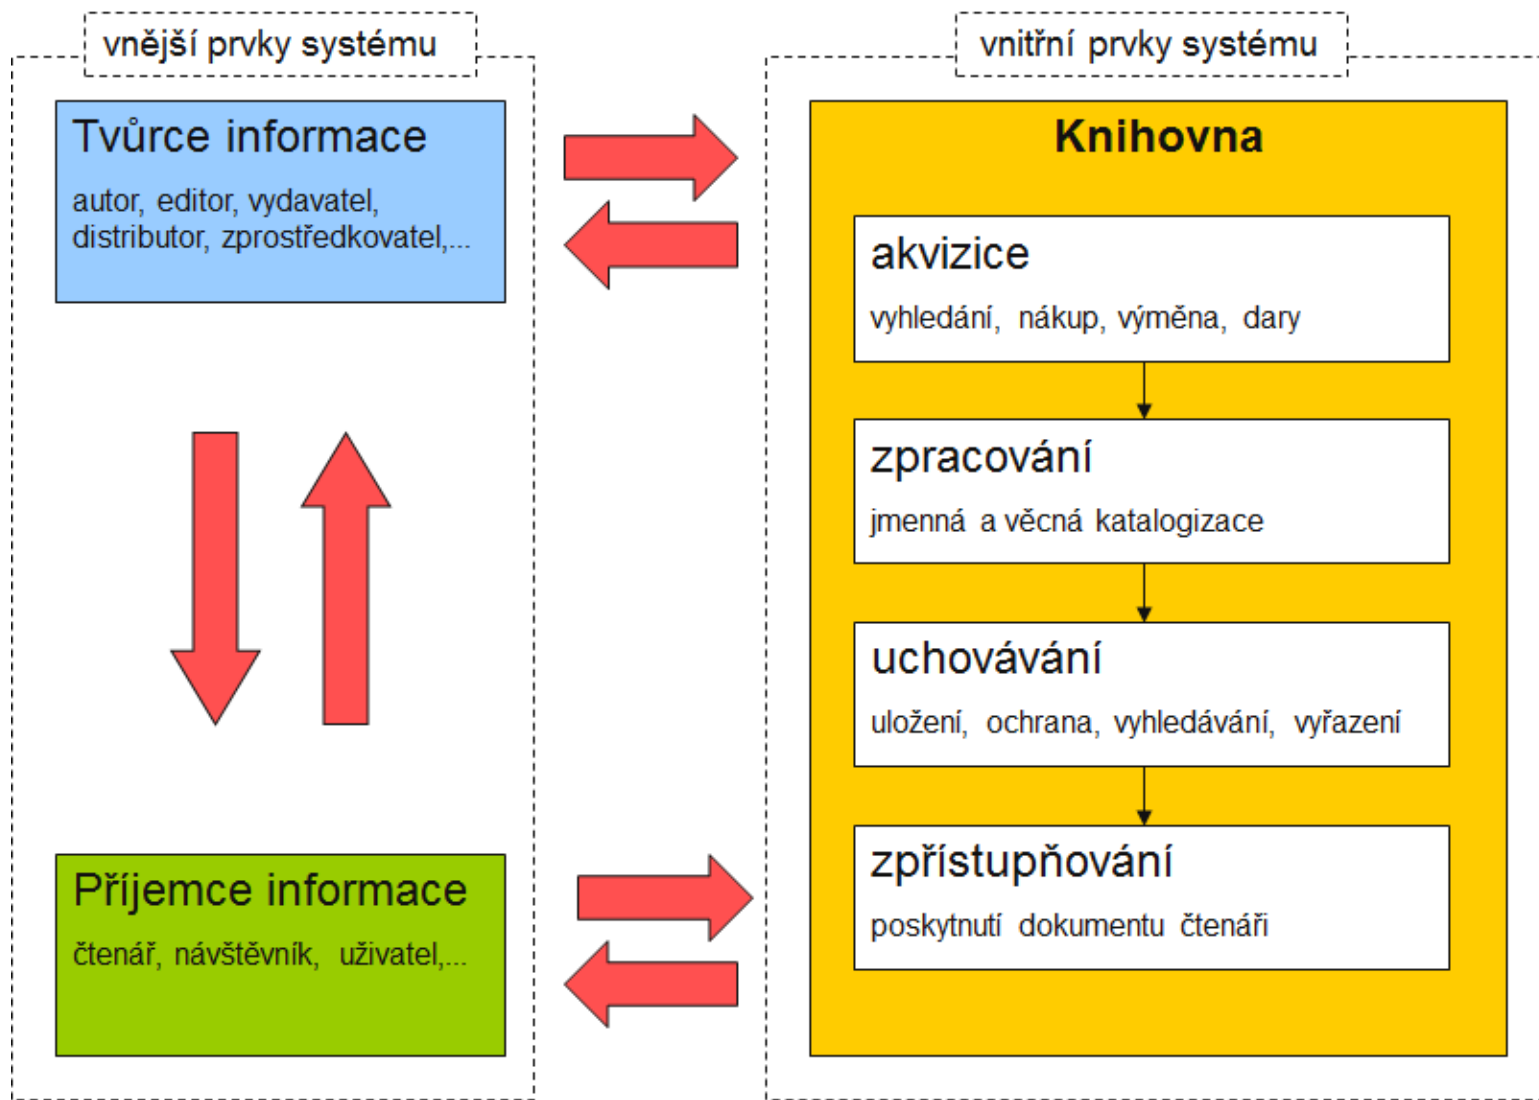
vnější prvky systému

Tvůrce informace

autor, editor, vydavatel, distributor, zprostředkovatel,...

Příjemce informace

čtenář, návštěvník, uživatel,...

vnitřní prvky systému

Knihovna

akvizice

vyhledání, nákup, výměna, dary

zpracování

jmenná a věcná katalogizace

uchovávání

uložení, ochrana, vyhledávání, vyřazení

zpřístupňování

poskytnutí dokumentu čtenáři